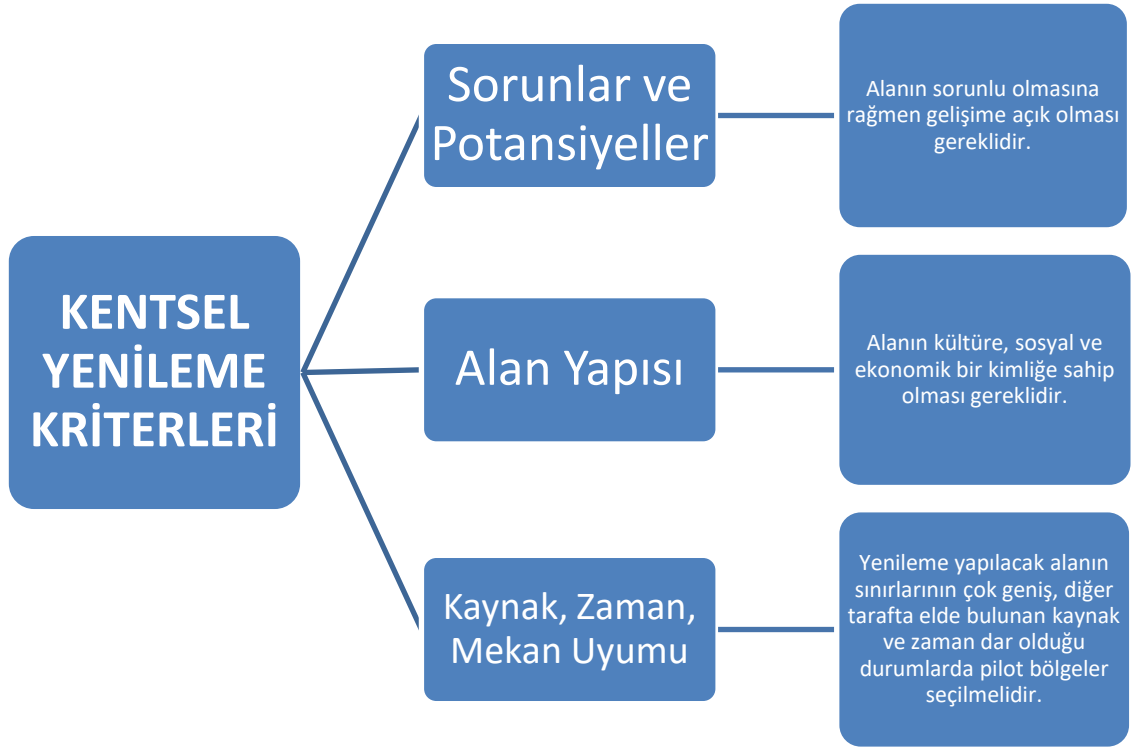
KENTSEL YENİLEME KRİTERLERİ

Sorunlar ve Potansiyeller

Alanın sorunlu olmasına rağmen gelişime açık olması gereklidir.

Alan Yapısı

Alanın kültüre, sosyal ve ekonomik bir kimliğe sahip olması gereklidir.

Kaynak, Zaman, Mekan Uyumu

Yenileme yapılacak alanın sınırlarının çok geniş, diğer tarafta elde bulunan kaynak ve zaman dar olduğu durumlarda pilot bölgeler seçilmelidir.